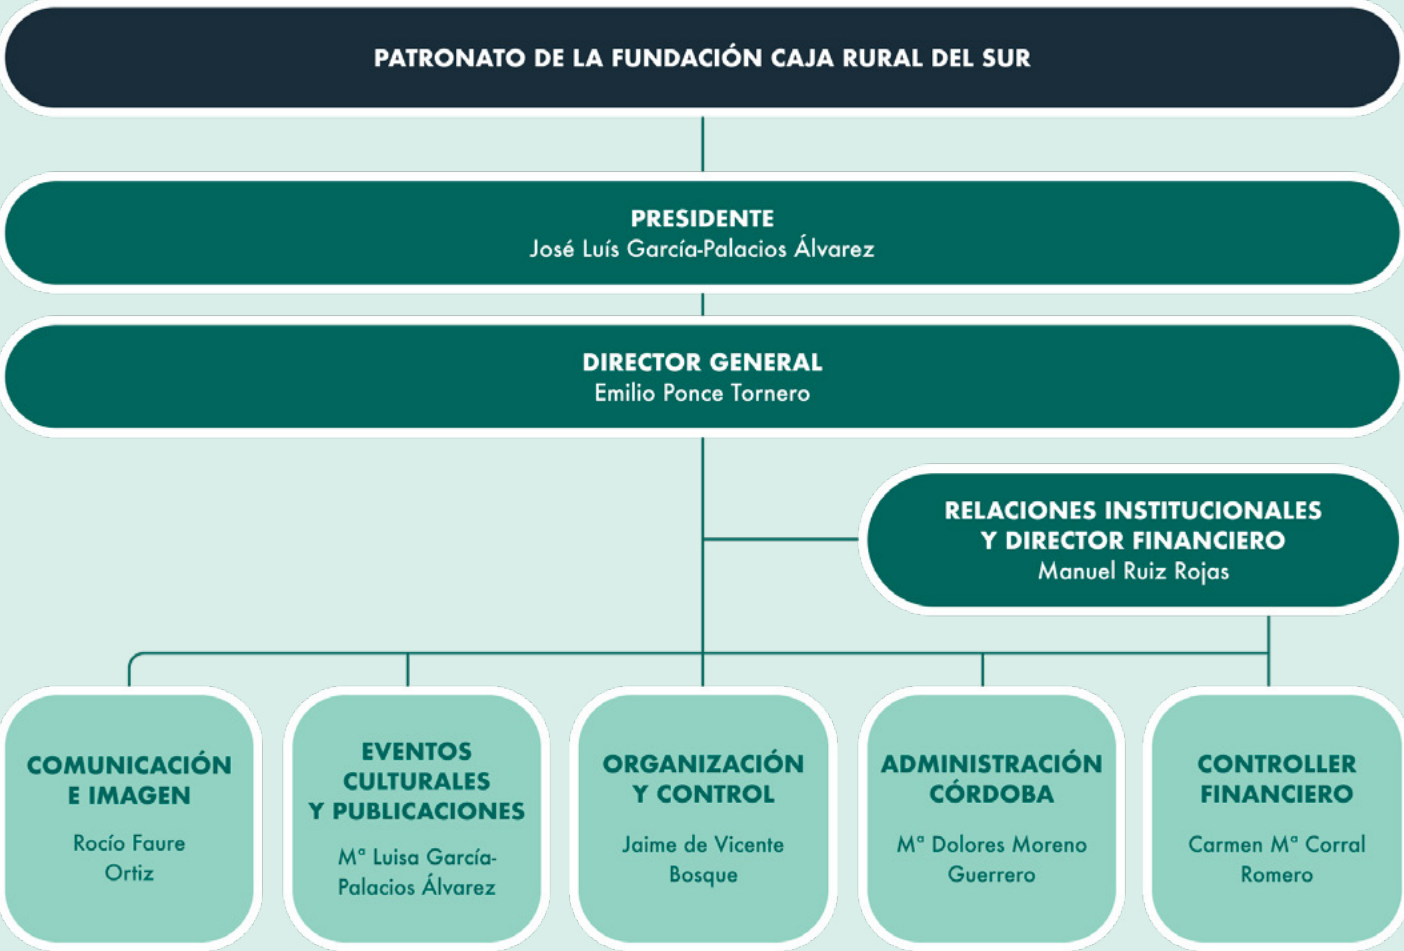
PATRONATO DE LA FUNDACIÓN CAJA RURAL DEL SUR

PRESIDENTE
José Luís García-Palacios Álvarez

DIRECTOR GENERAL
Emilio Ponce Tornero

RELACIONES INSTITUCIONALES Y DIRECTOR FINANCIERO
Manuel Ruiz Rojas

COMUNICACIÓN E IMAGEN
Rocío Faure Ortiz

EVENTOS CULTURALES Y PUBLICACIONES
Mª Luisa García-Palacios Álvarez

ORGANIZACIÓN Y CONTROL
Jaime de Vicente Bosque

ADMINISTRACIÓN CÓRDOBA
Mª Dolores Moreno Guerrero

CONTROLLER FINANCIERO
Carmen Mª Corral Romero